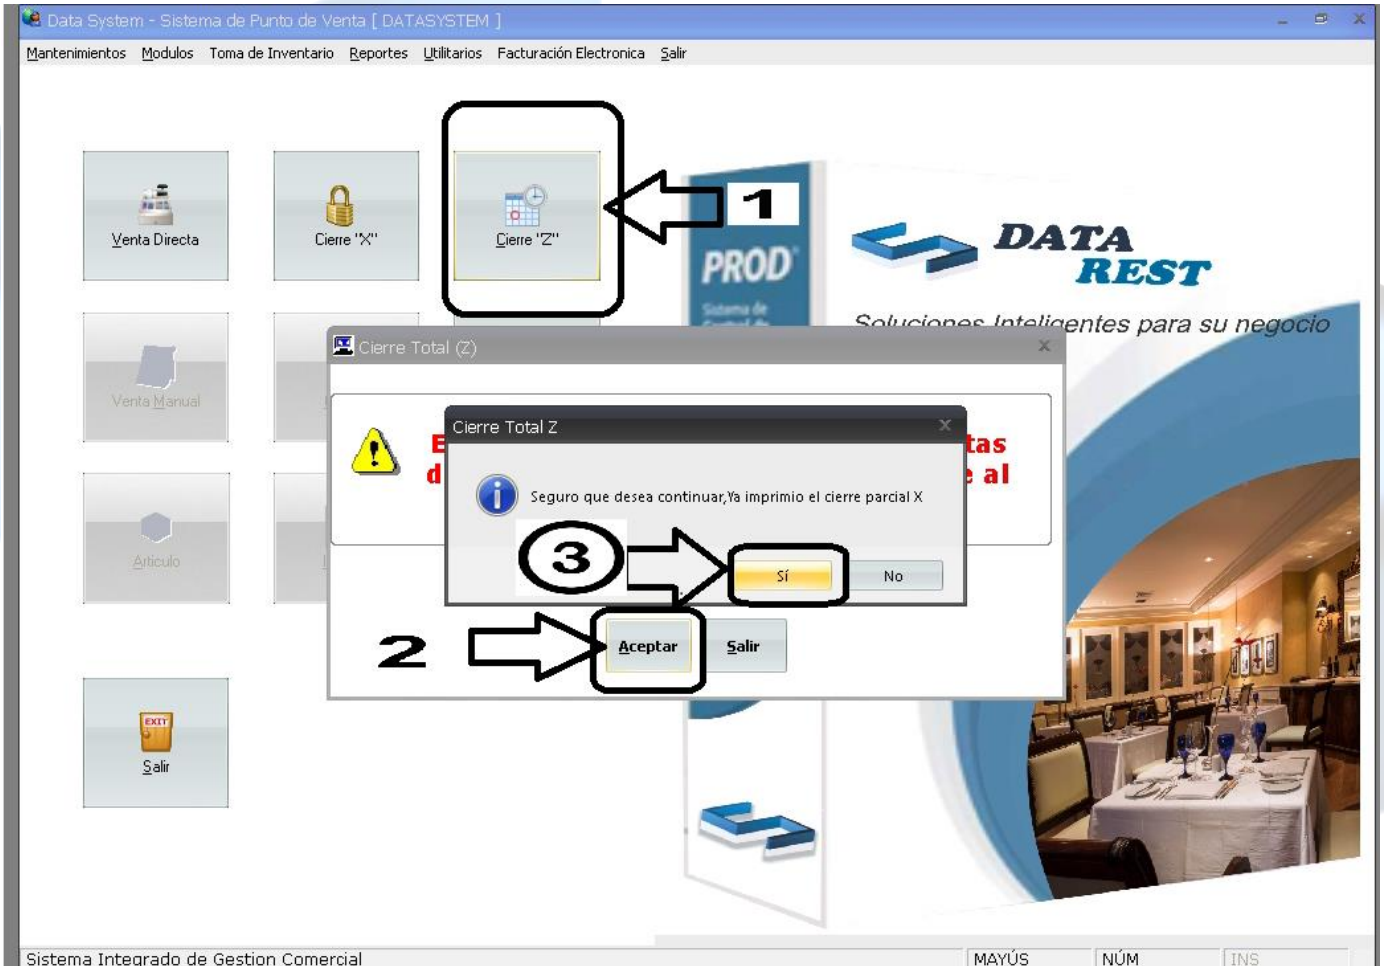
Data System - Sistema de Punto de Venta [ DATASYSTEM ]

Mantenimientos Modulos Toma de Inventario Reportes Utilitarios Facturación Electronica Salir

Venta Directa

Cierre "X"

Cierre "Z"

1

PROD

Sistema de

DATA REST

Soluciones Inteligentes para su negocio

Venta Manual

Articulo

Salir

Cierre Total (Z)

E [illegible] tas
d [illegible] al

Cierre Total Z

Seguro que desea continuar,Ya imprimio el cierre parcial X

3

Sí

No

2

Aceptar

Salir

EXIT

Sistema Integrado de Gestion Comercial

MAYÚS

NÚM

INS